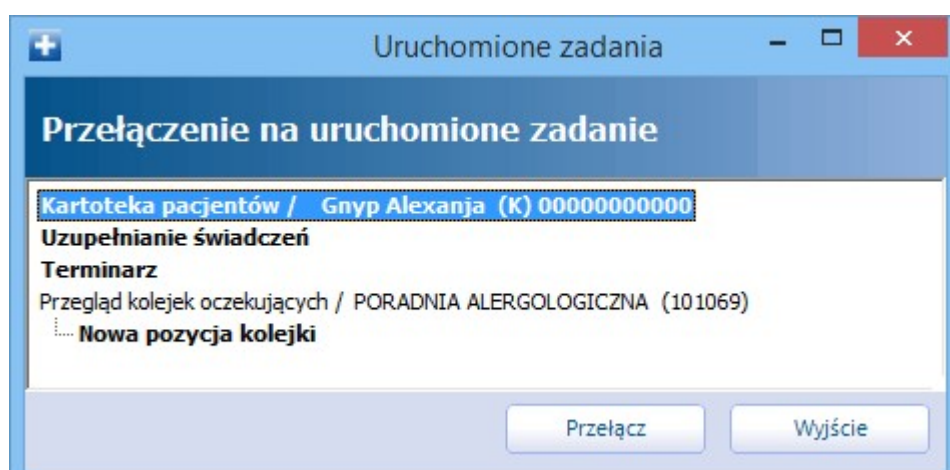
Uruchomione zadania

Przełączenie na uruchomione zadanie

Kartoteka pacjentów / Gnyp Alexanja (K) 00000000000
Uzupełnianie świadczeń
Terminarz
Przegląd kolejek oczekujących / PORADNIA ALERGOLOGICZNA (101069)
Nowa pozycja kolejki

Przełącz
Wyjście